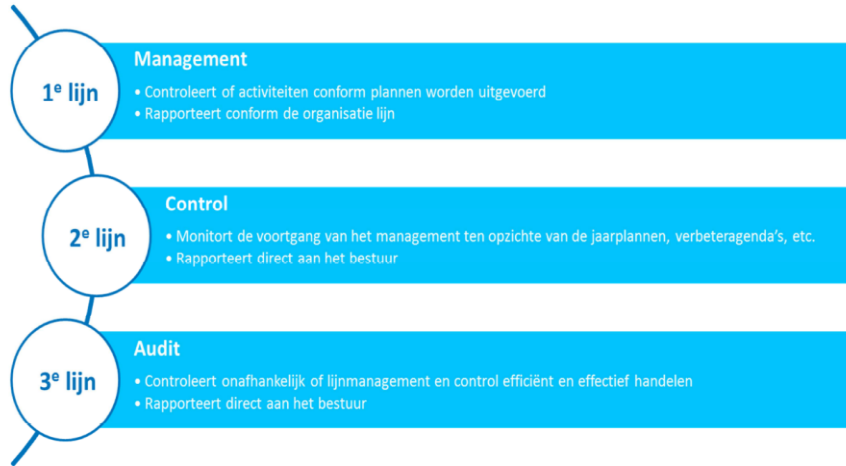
1$^e$ lijn

Management
• Controleert of activiteiten conform plannen worden uitgevoerd
• Rapporteert conform de organisatie lijn

2$^e$ lijn

Control
• Monitort de voortgang van het management ten opzichte van de jaarplannen, verbeteragenda's, etc.
• Rapporteert direct aan het bestuur

3$^e$ lijn

Audit
• Controleert onafhankelijk of lijnmanagement en control efficiënt en effectief handelen
• Rapporteert direct aan het bestuur